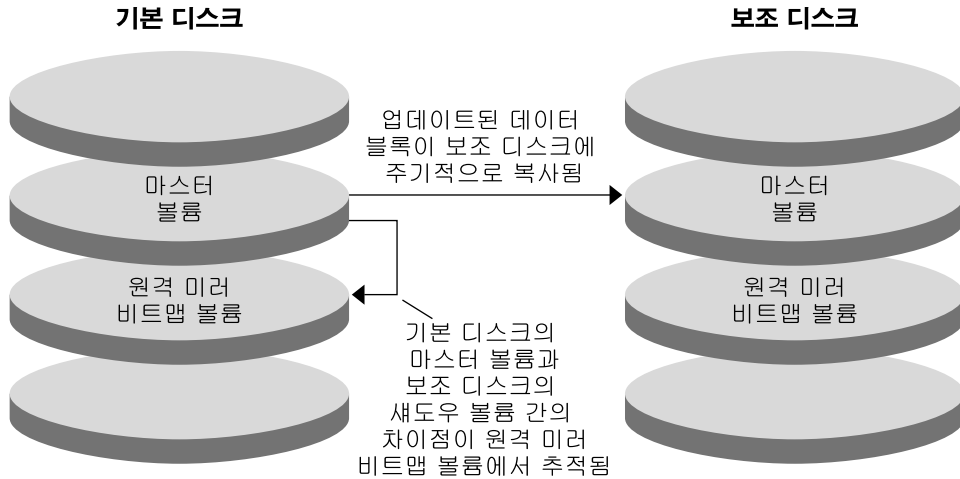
기본 디스크

보조 디스크

업데이트된 데이터 블록이 보조 디스크에 주기적으로 복사됨

마스터 볼륨

원격 미러 비트맵 볼륨

마스터 볼륨

원격 미러 비트맵 볼륨

기본 디스크의 마스터 볼륨과 보조 디스크의 섀도우 볼륨 간의 차이점이 원격 미러 비트맵 볼륨에서 추적됨